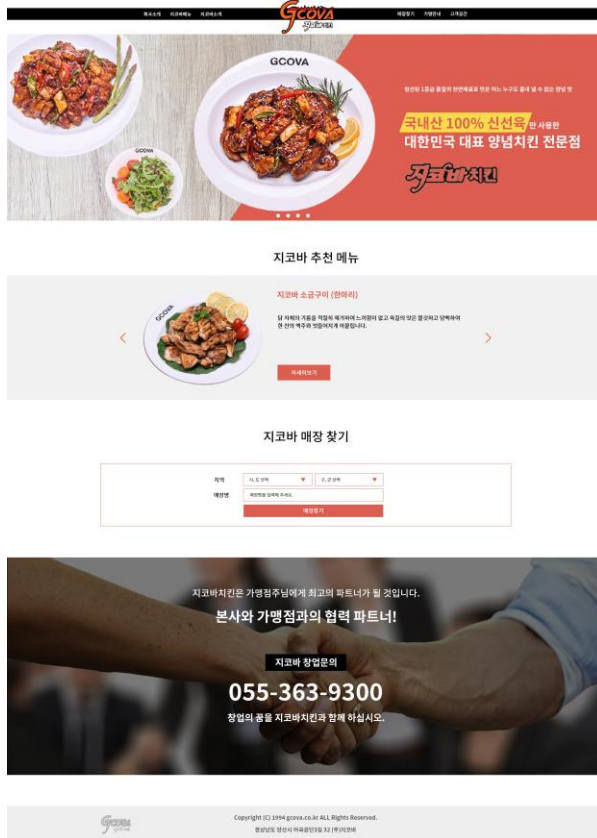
회사소개 지코바메뉴 지코바소식 GCOVA 지코바치킨 매장찾기 가맹안내 고객광장

GCOVA

GCOVA

정선된 1등급 품질의 천연재료로 맛은 어느 누구도 흉내 낼 수 없는 명성 맛

국내산 100% 신선육만 사용한

대한민국 대표 양념치킨 전문점

지코바치킨

지코바 추천 메뉴

GCOVA

지코바 소금구이 (한마리)

닭 자체의 기름을 적절히 제거하여 느끼함이 없고 육질의 맛은 물론이고 담백하여 한 잔의 맥주와 맛을어지게 어울립니다.

자세히보기

지코바 매장 찾기

지역 시, 도 선택 구, 군 선택

매장명 매장명을 입력해 주세요.

매장찾기

지코바치킨은 가맹점주님에게 최고의 파트너가 될 것입니다.

본사와 가맹점과의 협력 파트너!

지코바 창업문의

055-363-9300

창업의 꿈을 지코바치킨과 함께 하십시오.

GCOVA

Copyright (C) 1994 gcova.co.kr ALL Rights Reserved.

경상남도 양산시 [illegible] (주)지코바